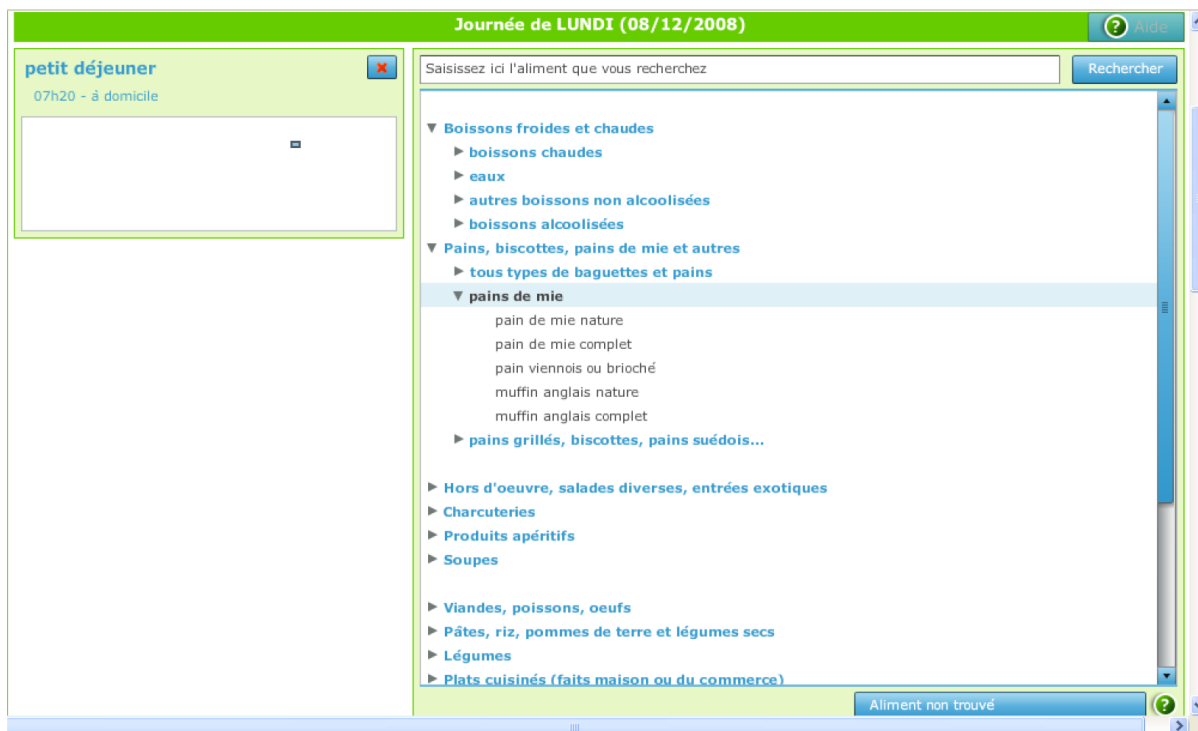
Journée de LUNDI (08/12/2008)

Aide

petit déjeuner

07h20 - à domicile

Saisissez ici l'aliment que vous recherchez

Rechercher

▼ Boissons froides et chaudes
► boissons chaudes
► eaux
► autres boissons non alcoolisées
► boissons alcoolisées
▼ Pains, biscottes, pains de mie et autres
► tous types de baguettes et pains
▼ pains de mie
pain de mie nature
pain de mie complet
pain viennois ou brioché
muffin anglais nature
muffin anglais complet
► pains grillés, biscottes, pains suédois...

► Hors d'oeuvre, salades diverses, entrées exotiques
► Charcuteries
► Produits apéritifs
► Soupes

► Viandes, poissons, oeufs
► Pâtes, riz, pommes de terre et légumes secs
► Légumes
► Plats cuisinés (faits maison ou du commerce)

Aliment non trouvé